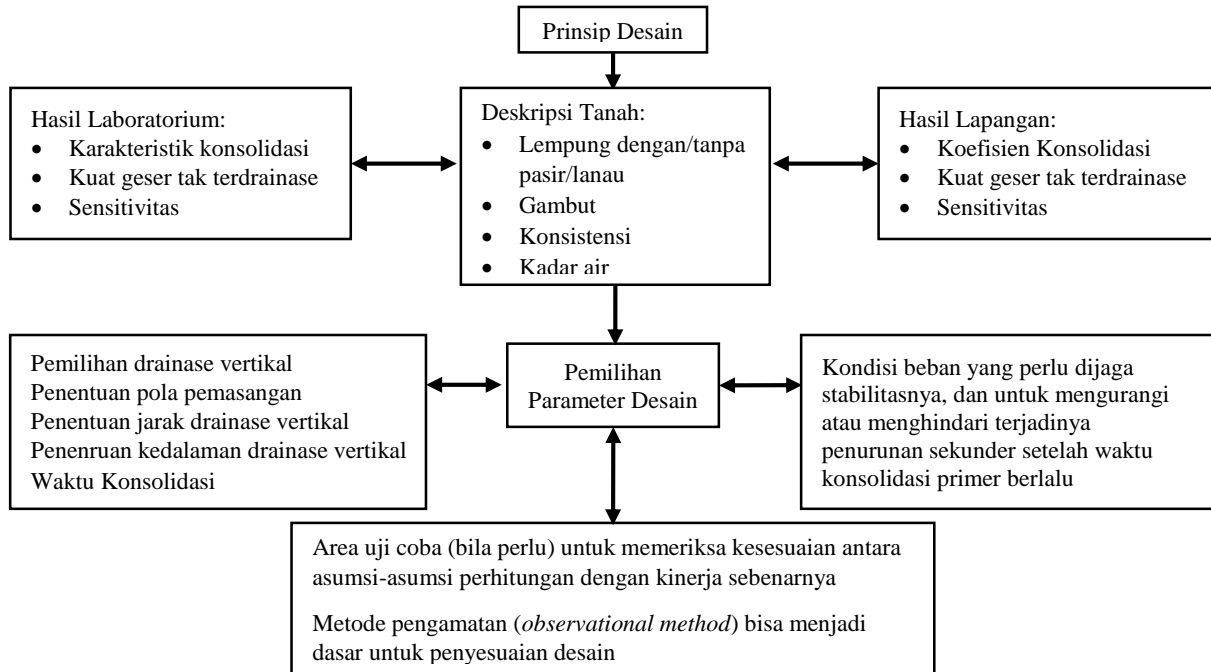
Prinsip Desain

Hasil Laboratorium:
- Karakteristik konsolidasi
- Kuat geser tak terdrainase
- Sensitivitas

Deskripsi Tanah:
- Lempung dengan/tanpa pasir/lanau
- Gambut
- Konsistensi
- Kadar air

Hasil Lapangan:
- Koefisien Konsolidasi
- Kuat geser tak terdrainase
- Sensitivitas

Pemilihan drainase vertikal
Penentuan pola pemasangan
Penentuan jarak drainase vertikal
Penenruan kedalaman drainase vertikal
Waktu Konsolidasi

Pemilihan Parameter Desain

Kondisi beban yang perlu dijaga stabilitasnya, dan untuk mengurangi atau menghindari terjadinya penurunan sekunder setelah waktu konsolidasi primer berlalu

Area uji coba (bila perlu) untuk memeriksa kesesuaian antara asumsi-asumsi perhitungan dengan kinerja sebenarnya

Metode pengamatan (*observational method*) bisa menjadi dasar untuk penyesuaian desain